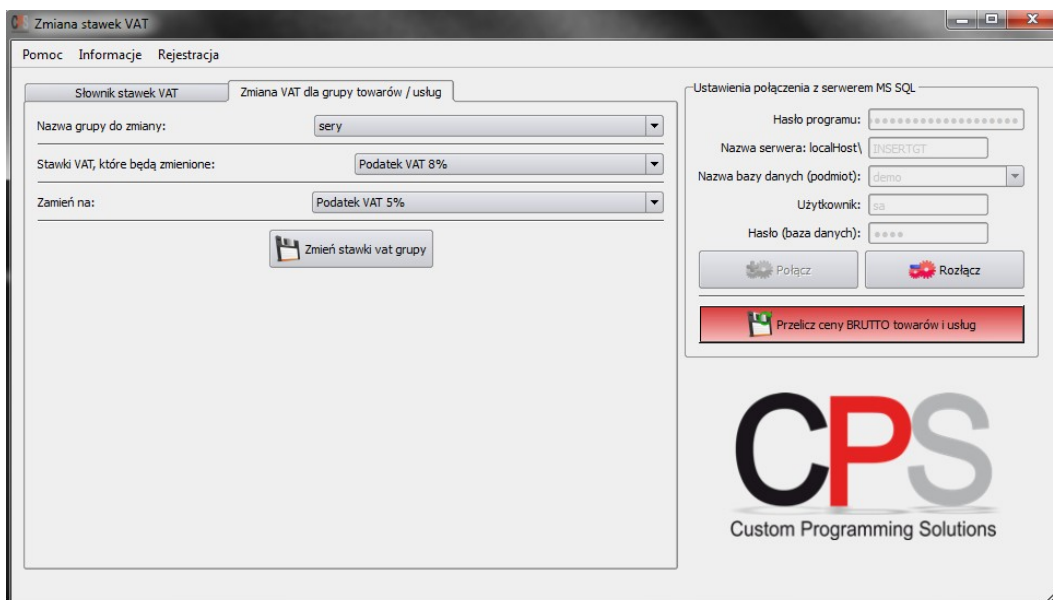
Zmiana stawek VAT

Pomoc Informacje Rejestracja

Słownik stawek VAT | Zmiana VAT dla grupy towarów / usług

Nazwa grupy do zmiany: sery

Stawki VAT, które będą zmienione: Podatek VAT 8%

Zamień na: Podatek VAT 5%

Zmień stawki vat grupy

Ustawienia połączenia z serwerem MS SQL

Hasło programu: ••••••••••••••••••••

Nazwa serwera: localHost\ INSERTGT

Nazwa bazy danych (podmiot): demo

Użytkownik: sa

Hasło (baza danych): ••••

Połącz

Rozłącz

Przelicz ceny BRUTTO towarów i usług

CPS

Custom Programming Solutions